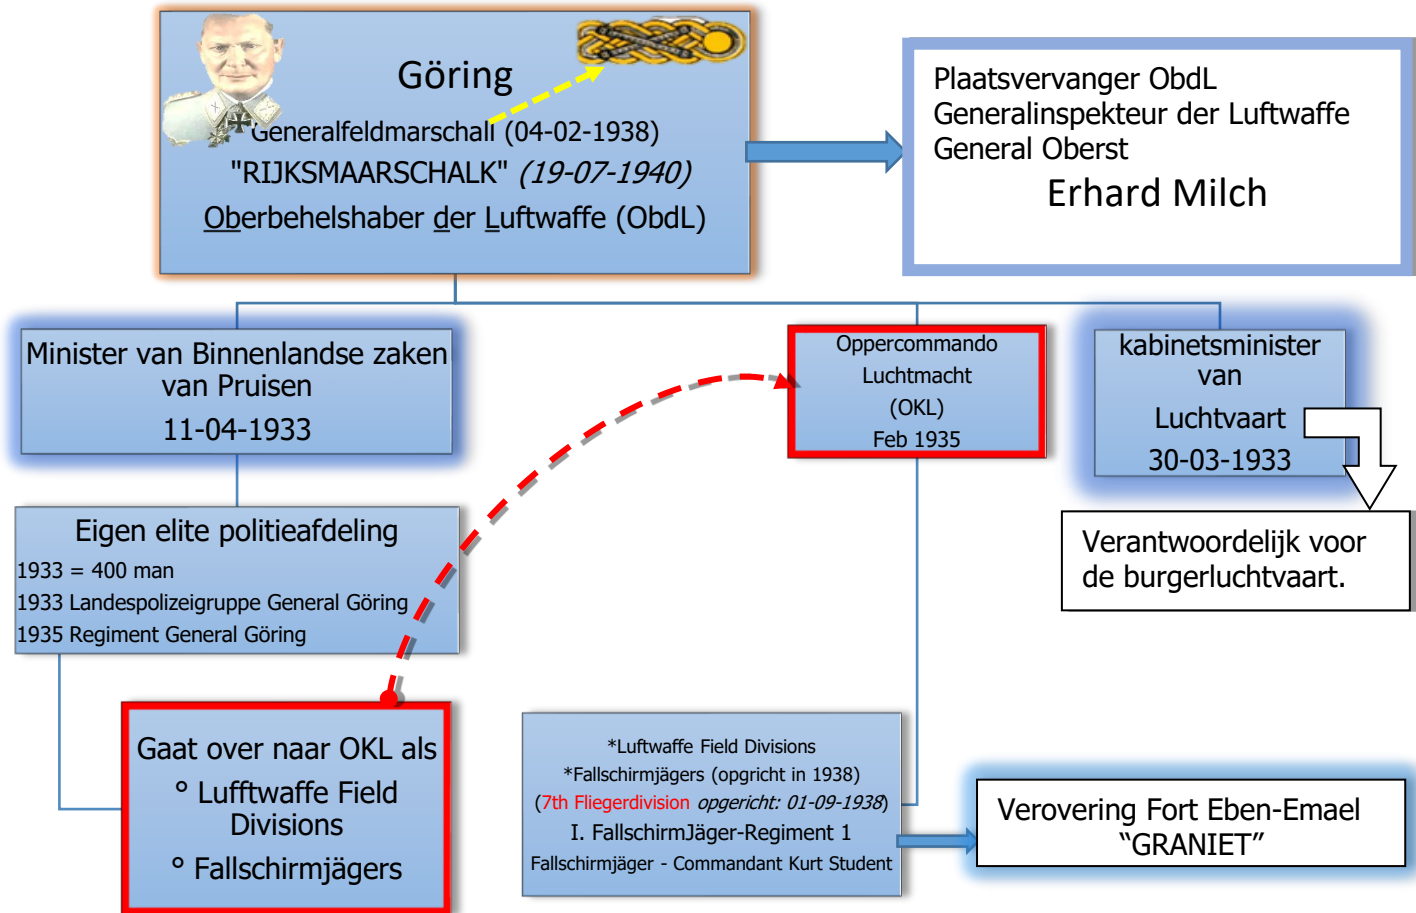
Göring
Generalfeldmarschall (04-02-1938)
"RIJKSMAARSCHALK" *(19-07-1940)*
Oberbehelshaber der Luftwaffe (ObdL)

Plaatsvervanger ObdL
Generalinspekteur der Luftwaffe
General Oberst
Erhard Milch

Minister van Binnenlandse zaken van Pruisen
11-04-1933

Oppercommando Luchtmacht (OKL)
Feb 1935

kabinetsminister van Luchtvaart
30-03-1933

Verantwoordelijk voor de burgerluchtvaart.

Eigen elite politieafdeling
1933 = 400 man
1933 Landespolizeigruppe General Göring
1935 Regiment General Göring

Gaat over naar OKL als
° Lufftwaffe Field Divisions
° Fallschirmjägers

*Luftwaffe Field Divisions
*Fallschirmjägers (opgricht in 1938)
(7th Fliegerdivision *opgericht: 01-09-1938*)
I. FallschirmJäger-Regiment 1
Fallschirmjäger - Commandant Kurt Student

Verovering Fort Eben-Emael
"GRANIET"